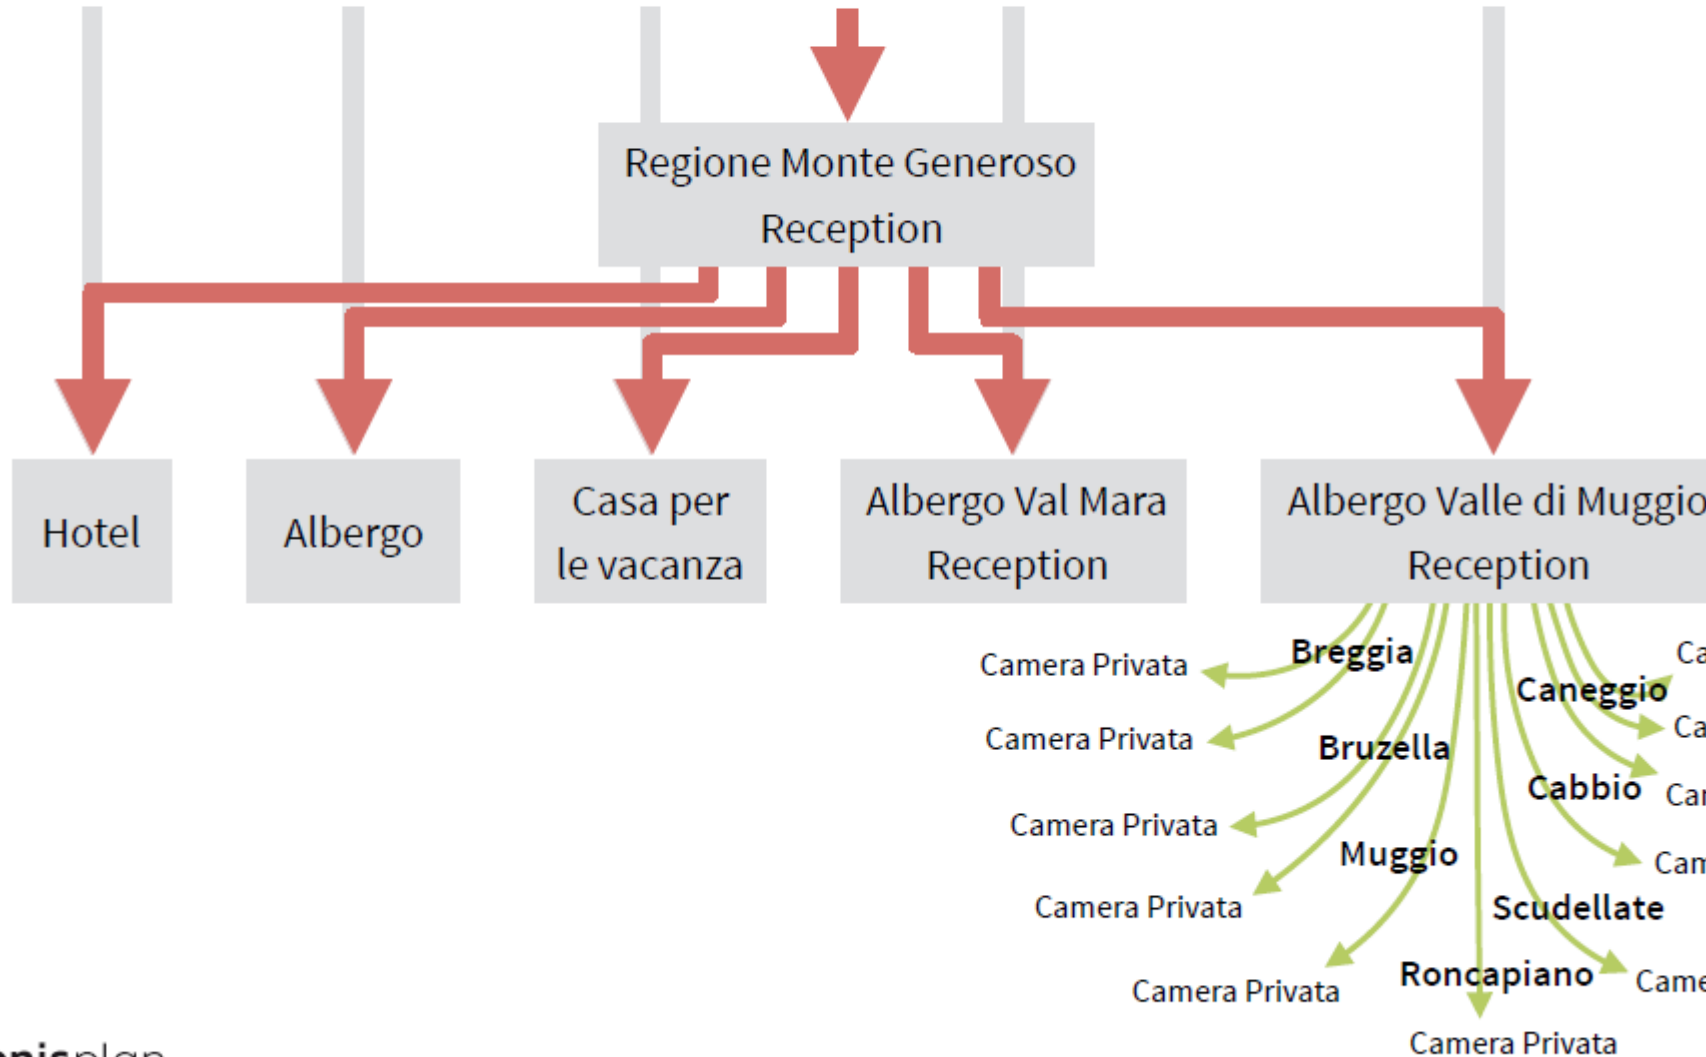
Regione Monte Generoso Reception

Hotel

Albergo

Casa per le vacanza

Albergo Val Mara Reception

Albergo Valle di Muggio Reception

Breggia

Camera Privata

Camera Privata

Bruzella

Camera Privata

Muggio

Camera Privata

Camera Privata

Roncapiano

Camera Privata

Scudellate

Cabbio

Caneggio

Ca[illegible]

Ca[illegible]

Ca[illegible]

Cam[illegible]

Came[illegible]

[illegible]nisplan